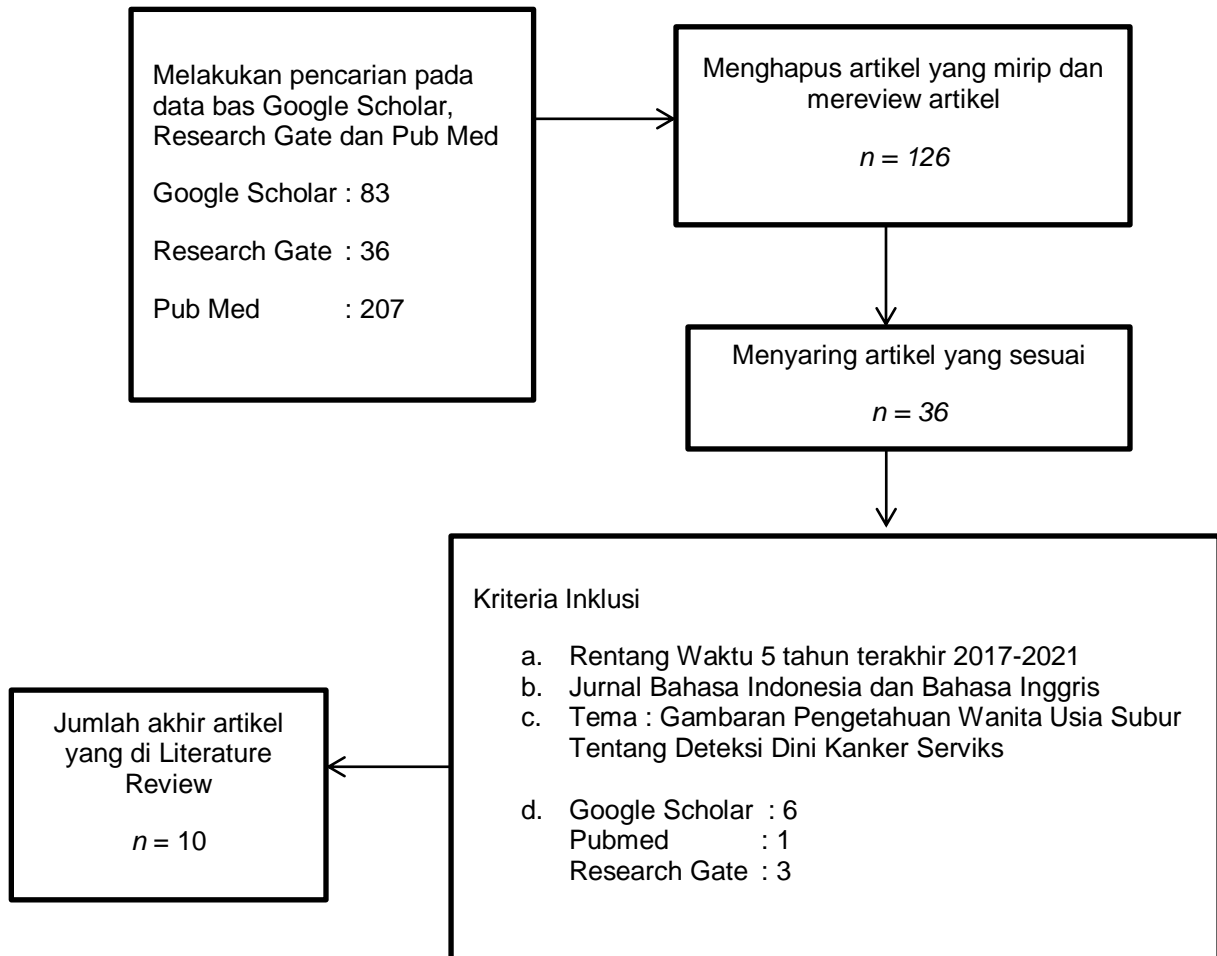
Melakukan pencarian pada data bas Google Scholar, Research Gate dan Pub Med

Google Scholar : 83

Research Gate : 36

Pub Med : 207

Menghapus artikel yang mirip dan mereview artikel

$n = 126$

Menyaring artikel yang sesuai

$n = 36$

Kriteria Inklusi

a. Rentang Waktu 5 tahun terakhir 2017-2021
b. Jurnal Bahasa Indonesia dan Bahasa Inggris
c. Tema : Gambaran Pengetahuan Wanita Usia Subur Tentang Deteksi Dini Kanker Serviks

d. Google Scholar : 6
Pubmed : 1
Research Gate : 3

Jumlah akhir artikel yang di Literature Review

$n = 10$